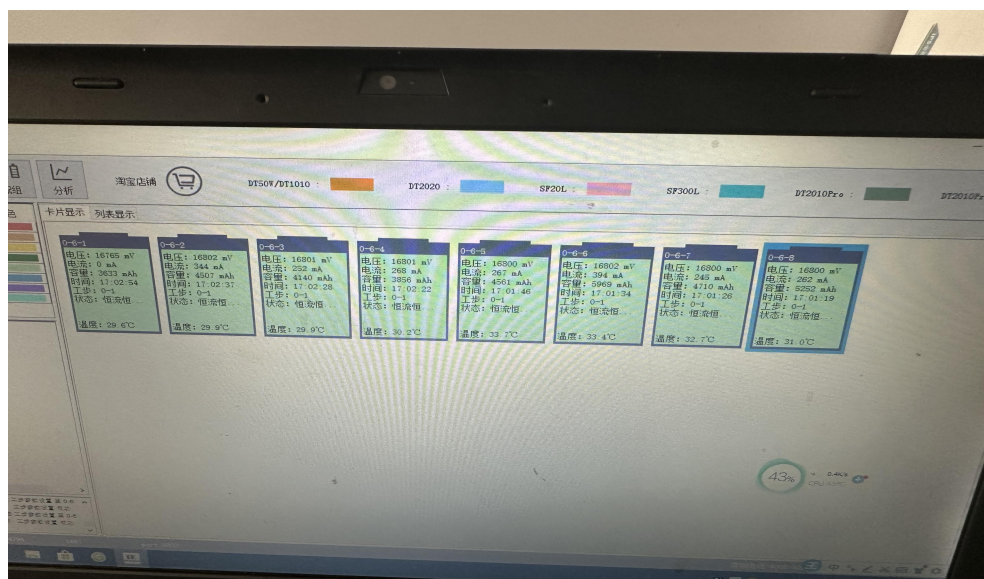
分组　分析　淘宝店铺　DT50W/DT1010 :　DT2020 :　SF20L :　SF300L :　DT2010Pro :　DT2010Pro

卡片显示　列表显示

0-6-1
电压: 16765 mV
电流: 0 mA
容量: 3633 mAh
时间: 17:02:54
工步: 0-1
状态: 恒流恒...
温度: 29.6℃

0-6-2
电压: 16802 mV
电流: 344 mA
容量: 4507 mAh
时间: 17:02:37
工步: 0-1
状态: 恒流恒...
温度: 29.9℃

0-6-3
电压: 16801 mV
电流: 252 mA
容量: 4140 mAh
时间: 17:02:28
工步: 0-1
状态: 恒流恒...
温度: 29.9℃

0-6-4
电压: 16801 mV
电流: 268 mA
容量: 3856 mAh
时间: 17:02:22
工步: 0-1
状态: 恒流恒...
温度: 30.2℃

0-6-5
电压: 16800 mV
电流: 267 mA
容量: 4561 mAh
时间: 17:01:46
工步: 0-1
状态: 恒流恒...
温度: 33.7℃

0-6-6
电压: 16802 mV
电流: 394 mA
容量: 5969 mAh
时间: 17:01:34
工步: 0-1
状态: 恒流恒...
温度: 33.4℃

0-6-7
电压: 16800 mV
电流: 245 mA
容量: 4710 mAh
时间: 17:01:26
工步: 0-1
状态: 恒流恒...
温度: 32.7℃

0-6-8
电压: 16800 mV
电流: 262 mA
容量: 5252 mAh
时间: 17:01:19
工步: 0-1
状态: 恒流恒...
温度: 31.0℃

43%